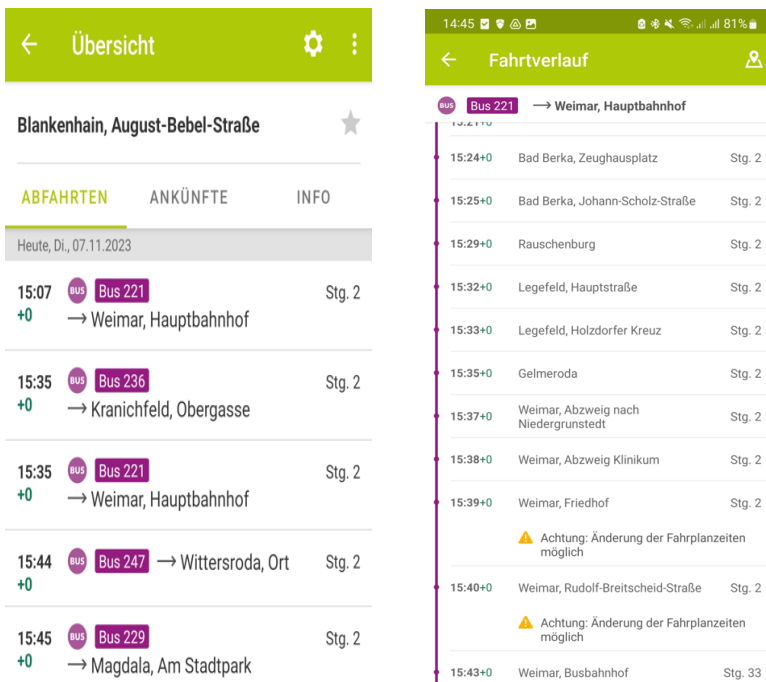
Übersicht

Blankenhain, August-Bebel-Straße

ABFAHRTEN ANKÜNFTE INFO

Heute, Di., 07.11.2023

15:07 +0 BUS Bus 221 → Weimar, Hauptbahnhof Stg. 2

15:35 +0 BUS Bus 236 → Kranichfeld, Obergasse Stg. 2

15:35 +0 BUS Bus 221 → Weimar, Hauptbahnhof Stg. 2

15:44 +0 BUS Bus 247 → Wittersroda, Ort Stg. 2

15:45 +0 BUS Bus 229 → Magdala, Am Stadtpark Stg. 2

14:45 81%

Fahrtverlauf

BUS Bus 221 → Weimar, Hauptbahnhof

15:21+0

15:24+0 Bad Berka, Zeughausplatz Stg. 2

15:25+0 Bad Berka, Johann-Scholz-Straße Stg. 2

15:29+0 Rauschenburg Stg. 2

15:32+0 Legefeld, Hauptstraße Stg. 2

15:33+0 Legefeld, Holzdorfer Kreuz Stg. 2

15:35+0 Gelmeroda Stg. 2

15:37+0 Weimar, Abzweig nach Niedergrunstedt Stg. 2

15:38+0 Weimar, Abzweig Klinikum Stg. 2

15:39+0 Weimar, Friedhof Stg. 2

Achtung: Änderung der Fahrplanzeiten möglich

15:40+0 Weimar, Rudolf-Breitscheid-Straße Stg. 2

Achtung: Änderung der Fahrplanzeiten möglich

15:43+0 Weimar, Busbahnhof Stg. 33